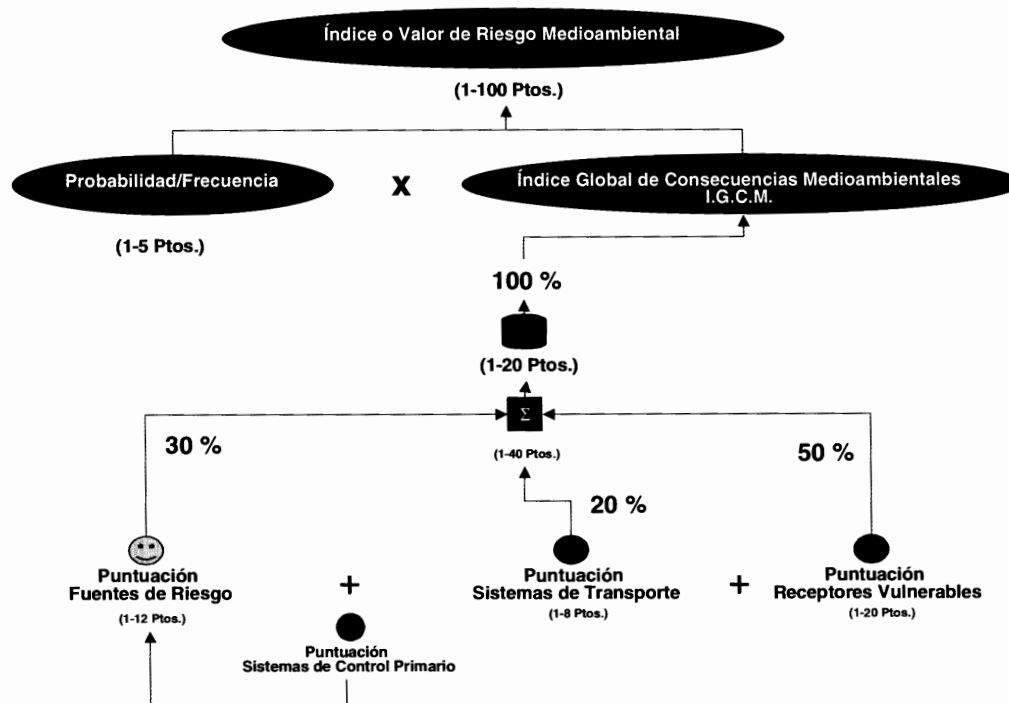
Índice o Valor de Riesgo Medioambiental

(1-100 Ptos.)

Probabilidad/Frecuencia

X

Índice Global de Consecuencias Medioambientales I.G.C.M.

(1-5 Ptos.)

100 %

(1-20 Ptos.)

$\Sigma$

30 %

(1-40 Ptos.)

50 %

20 %

Puntuación Fuentes de Riesgo

(1-12 Ptos.)

+

Puntuación Sistemas de Control Primario

Puntuación Sistemas de Transporte

(1-8 Ptos.)

+

Puntuación Receptores Vulnerables

(1-20 Ptos.)